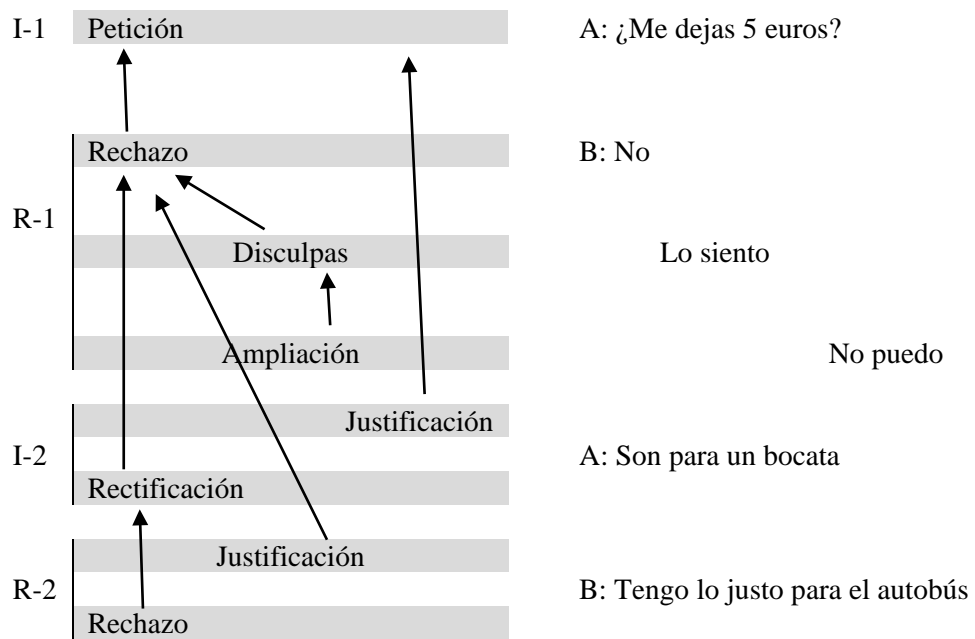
I-1 Petición

A: ¿Me dejas 5 euros?

Rechazo

B: No

R-1

Disculpas

Lo siento

Ampliación

No puedo

Justificación

I-2

A: Son para un bocata

Rectificación

Justificación

R-2

B: Tengo lo justo para el autobús

Rechazo